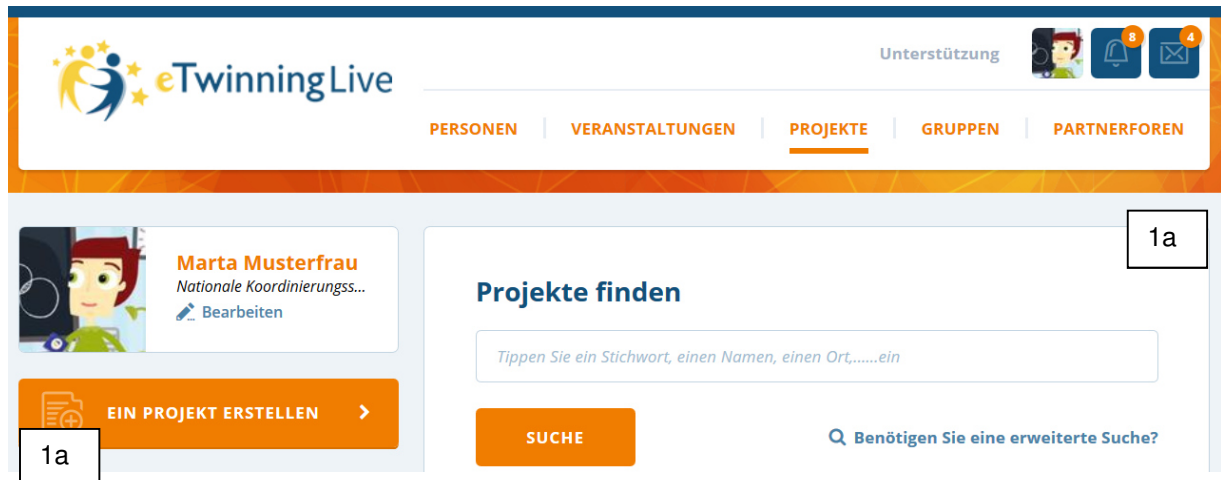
eTwinningLive

Unterstützung

8

4

PERSONEN | VERANSTALTUNGEN | PROJEKTE | GRUPPEN | PARTNERFOREN

Marta Musterfrau
Nationale Koordinierungss...
Bearbeiten

EIN PROJEKT ERSTELLEN

1a

1a

Projekte finden

Tippen Sie ein Stichwort, einen Namen, einen Ort,......ein

SUCHE

Benötigen Sie eine erweiterte Suche?